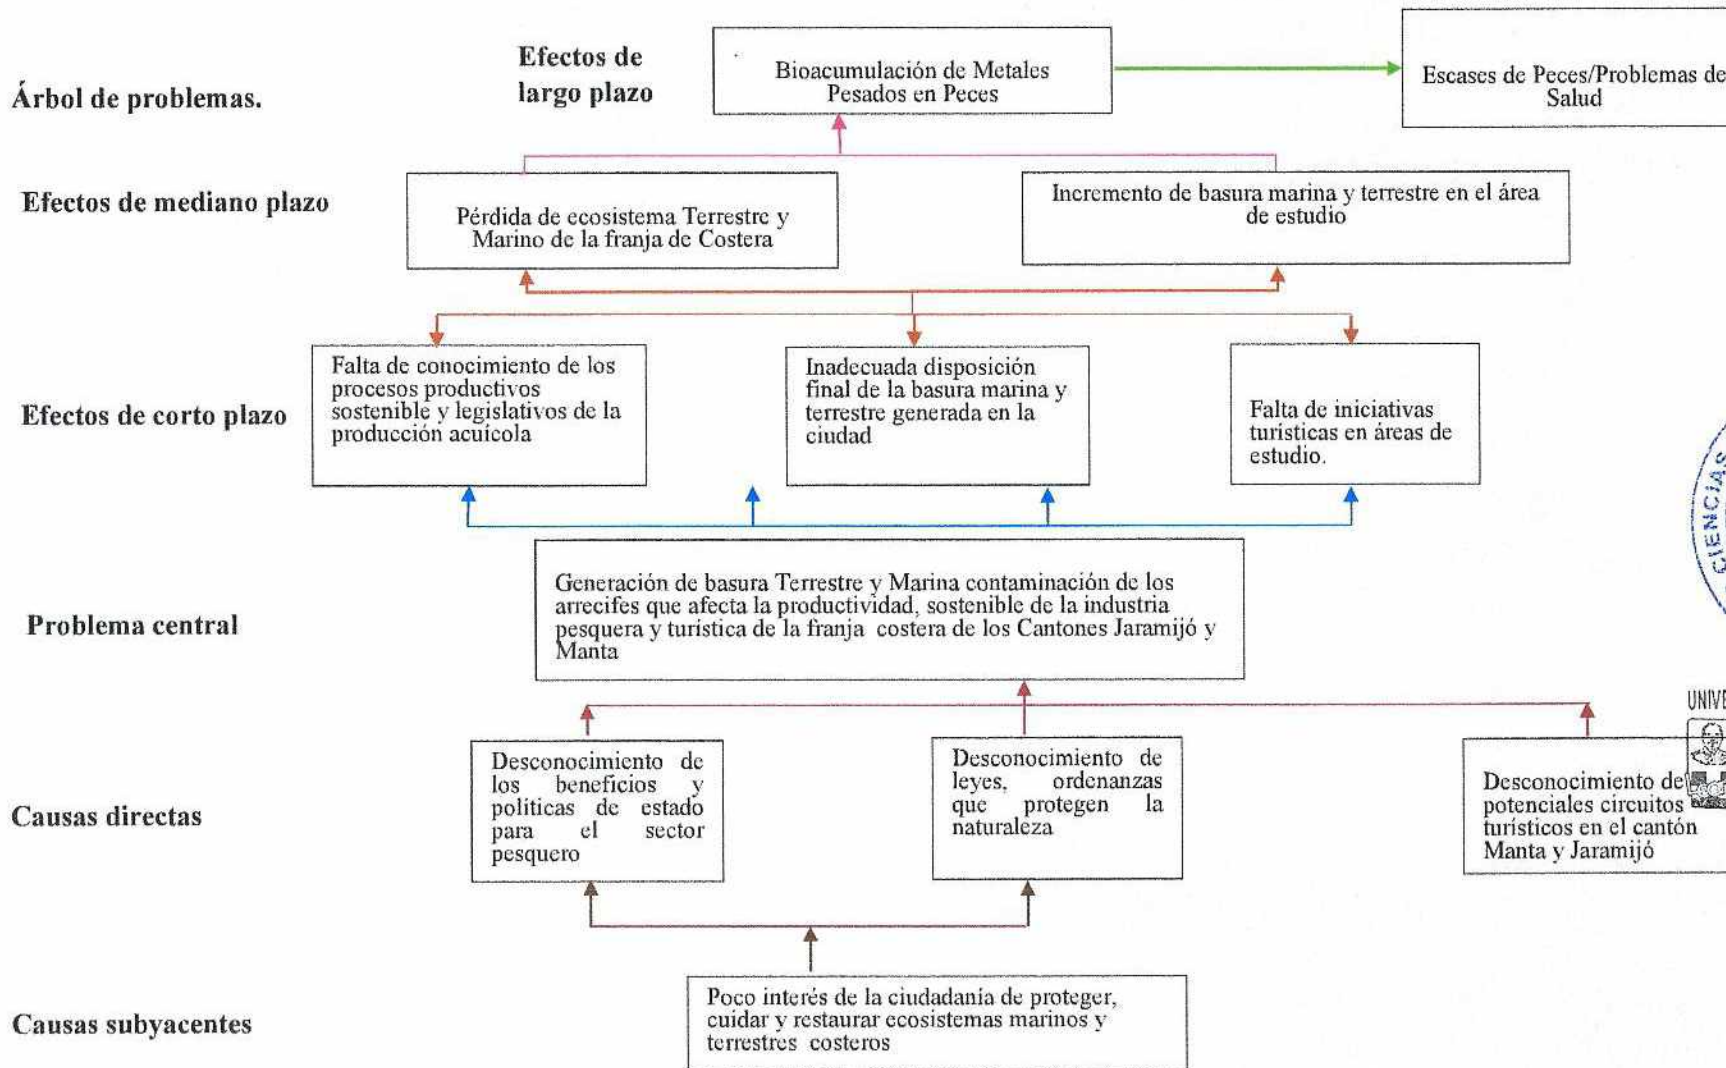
Árbol de problemas.

Efectos de largo plazo

Bioacumulación de Metales Pesados en Peces

Escases de Peces/Problemas de Salud

Efectos de mediano plazo

Pérdida de ecosistema Terrestre y Marino de la franja de Costera

Incremento de basura marina y terrestre en el área de estudio

Efectos de corto plazo

Falta de conocimiento de los procesos productivos sostenible y legislativos de la producción acuícola

Inadecuada disposición final de la basura marina y terrestre generada en la ciudad

Falta de iniciativas turísticas en áreas de estudio.

Problema central

Generación de basura Terrestre y Marina contaminación de los arrecifes que afecta la productividad, sostenible de la industria pesquera y turística de la franja costera de los Cantones Jaramijó y Manta

Causas directas

Desconocimiento de los beneficios y políticas de estado para el sector pesquero

Desconocimiento de leyes, ordenanzas que protegen la naturaleza

Desconocimiento de potenciales circuitos turísticos en el cantón Manta y Jaramijó

Causas subyacentes

Poco interés de la ciudadanía de proteger, cuidar y restaurar ecosistemas marinos y terrestres costeros

CIENCIAS

UNIVE